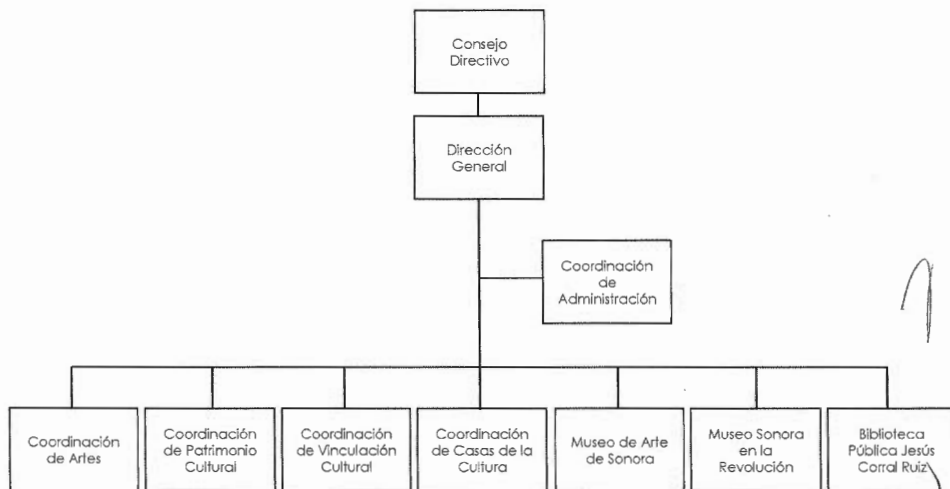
Consejo Directivo

Dirección General

Coordinación de Administración

Coordinación de Artes

Coordinación de Patrimonio Cultural

Coordinación de Vinculación Cultural

Coordinación de Casas de la Cultura

Museo de Arte de Sonora

Museo Sonora en la Revolución

Biblioteca Pública Jesús Corral Ruiz